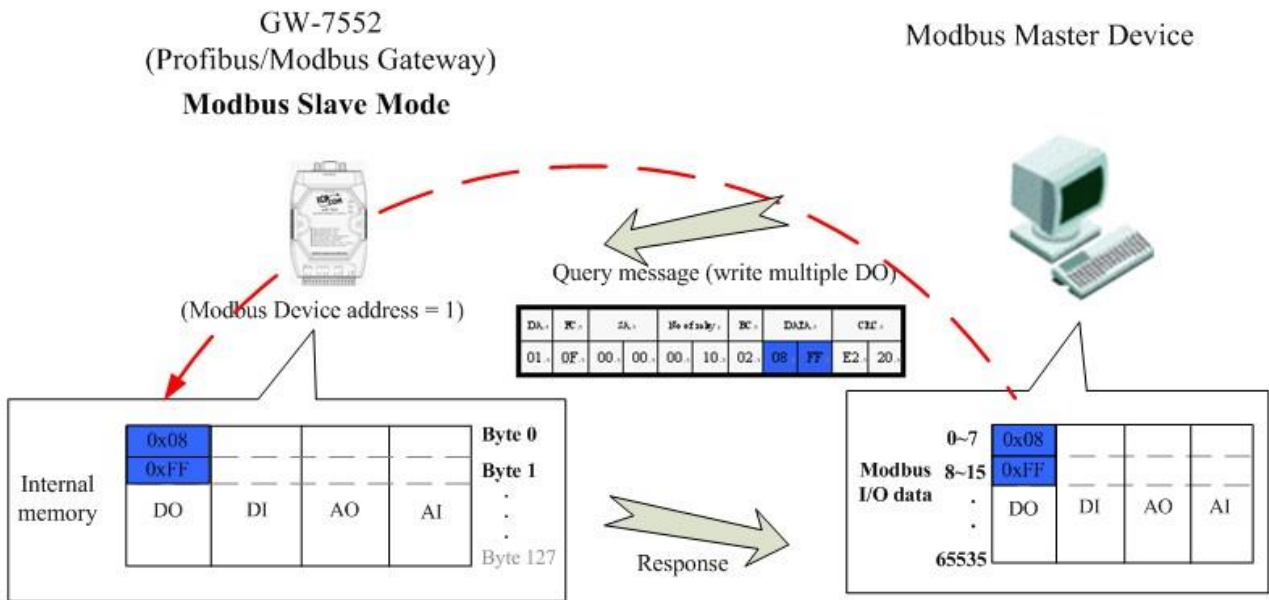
GW-7552
(Profibus/Modbus Gateway)
**Modbus Slave Mode**

Modbus Master Device

Query message (write multiple DO)

(Modbus Device address = 1)

| DA | FC | SA | | No of relay | | BC | DATA | | CRC | |
|---|---|---|---|---|---|---|---|---|---|---|
| 01 | 0F | 00 | 00 | 00 | 10 | 02 | 08 | FF | E2 | 20 |

Internal memory

| 0x08 | | | |
|---|---|---|---|
| 0xFF | | | |
| DO | DI | AO | AI |

Byte 0
Byte 1
.
.
.
Byte 127

Response

Modbus I/O data

0~7
8~15
.
.
65535

| 0x08 | | | |
|---|---|---|---|
| 0xFF | | | |
| DO | DI | AO | AI |